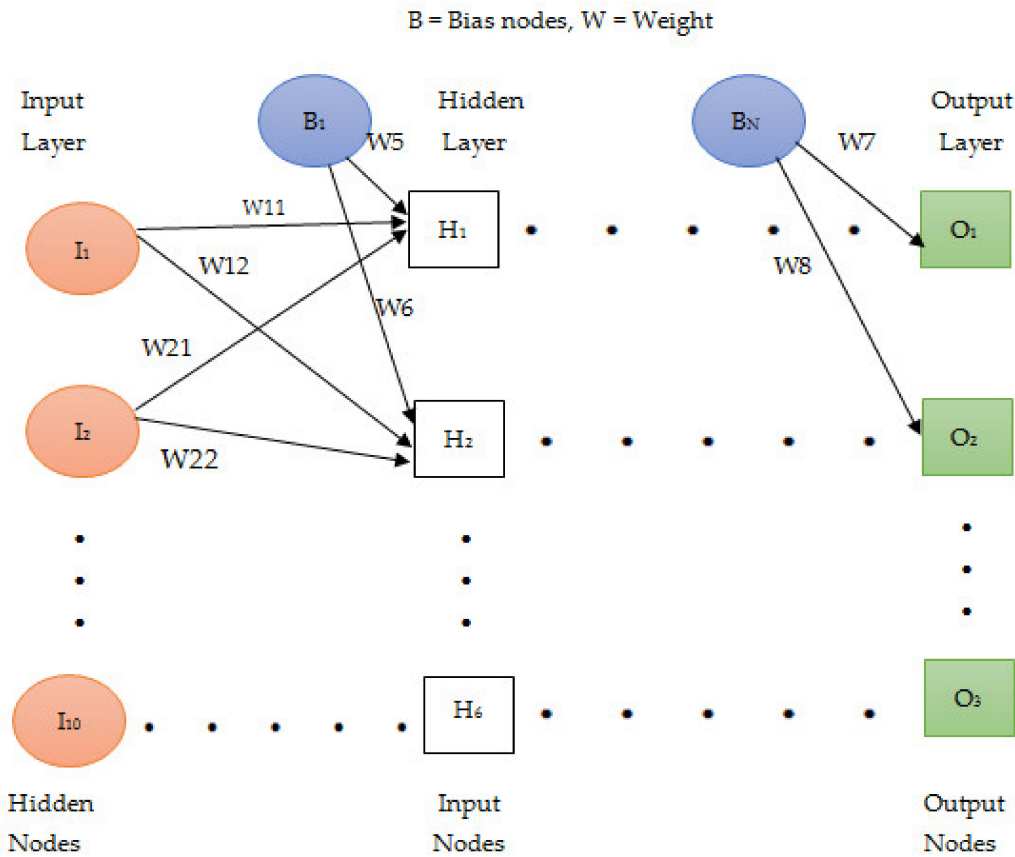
B = Bias nodes, W = Weight

Input Layer

$B_1$

Hidden Layer

$B_N$

Output Layer

W5

W7

W11

$I_1$

W12

$H_1$

W8

$O_1$

W6

W21

$I_2$

$H_2$

$O_2$

W22

$I_{10}$

$H_6$

$O_3$

Hidden Nodes

Input Nodes

Output Nodes